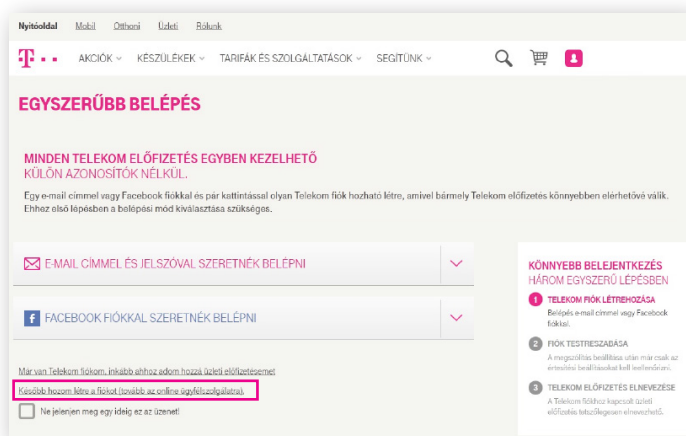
Nyitóoldal Mobil Otthoni Üzleti Rólunk

T · · AKCIÓK KÉSZÜLÉKEK TARIFÁK ÉS SZOLGÁLTATÁSOK SEGÍTÜNK

EGYSZERŰBB BELÉPÉS

MINDEN TELEKOM ELŐFIZETÉS EGYBEN KEZELHETŐ
KÜLÖN AZONOSÍTÓK NÉLKÜL.

Egy e-mail címmel vagy Facebook fiókkal és pár kattintással olyan Telekom fiók hozható létre, amivel bármely Telekom előfizetés könnyebben elérhetővé válik. Ehhez első lépésben a belépési mód kiválasztása szükséges.

E-MAIL CÍMMEL ÉS JELSZÓVAL SZERETNÉK BELÉPNI

FACEBOOK FIÓKKAL SZERETNÉK BELÉPNI

Már van Telekom fiókom, inkább ahhoz adom hozzá üzleti előfizetésemet

Később hozom létre a fiókot (tovább az online ügyfélszolgálatra)

Ne jelenjen meg egy ideig az az üzenet!

KÖNNYEBB BELEJENTKEZÉS
HÁROM EGYSZERŰ LÉPÉSBEN

1 TELEKOM FIÓK LÉTREHOZÁSA
Belépés e-mail címmel vagy Facebook fiókkal.

2 FIÓK TESTRESZABÁSA
A megszokott beállítása után már csak az értesítési beállításokat kell leellenőrizni.

3 TELEKOM ELŐFIZETÉS ELNEVEZÉSE
A Telekom fiókhoz kapcsolt üzleti előfizetés tetszőlegesen elnevezhető.